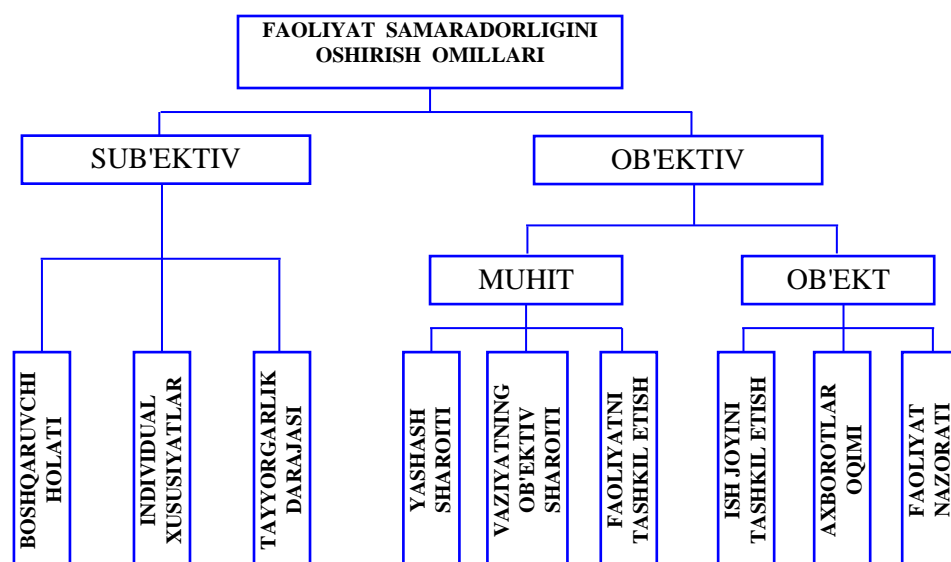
FAOLIYAT SAMARADORLIGINI OSHIRISH OMILLARI

SUB'EKTIV

OB'EKTIV

MUHIT

OB'EKT

BOSHQARUVCHI HOLATI

INDIVIDUAL XUSUSIYATLAR

TAYYORGARLIK DARAJASI

YASHASH SHAROITI

VAZIYATNING OB'EKTIV SHAROITI

FAOLIYATNI TASHKIL ETISH

ISH JOYINI TASHKIL ETISH

AXBOROTLAR OQIMI

FAOLIYAT NAZORATI